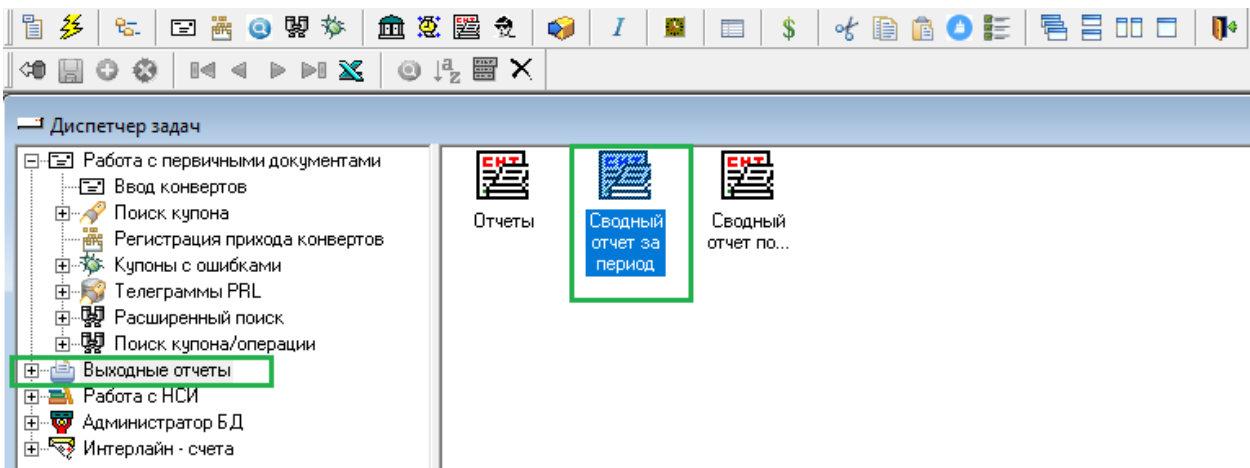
$ I

Диспетчер задач

Работа с первичными документами
Ввод конвертов
Поиск купона
Регистрация прихода конвертов
Купоны с ошибками
Телеграммы PRL
Расширенный поиск
Поиск купона/операции
Выходные отчеты
Работа с НСИ
Администратор БД
Интерлайн - счета

Отчеты
Сводный отчет за период
Сводный отчет по...